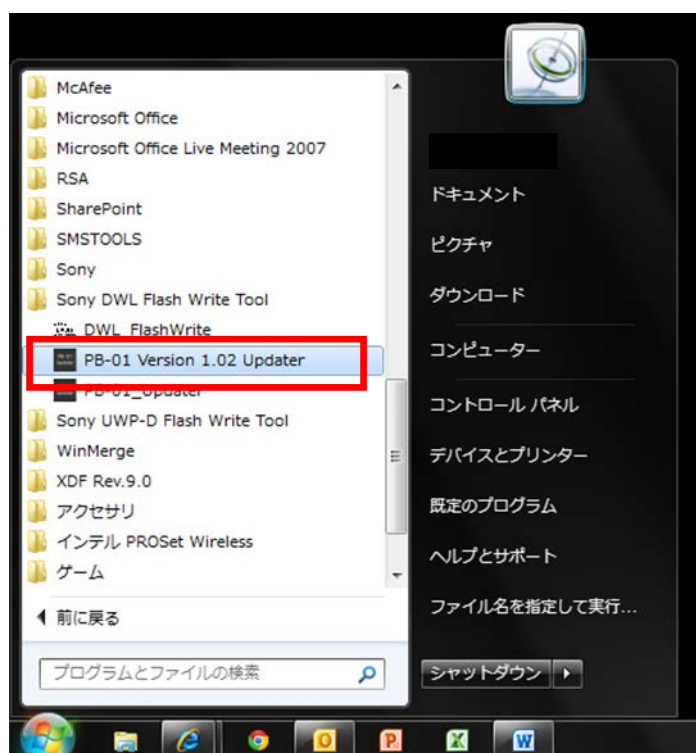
McAfee
Microsoft Office
Microsoft Office Live Meeting 2007
RSA
SharePoint
SMSTOOLS
Sony
Sony DWL Flash Write Tool
DWL_FlashWrite
PB-01 Version 1.02 Updater
PB-01_Updater
Sony UWP-D Flash Write Tool
WinMerge
XDF Rev.9.0
アクセサリ
インテル PROSet Wireless
ゲーム
前に戻る
プログラムとファイルの検索

ドキュメント
ピクチャ
ダウンロード
コンピューター
コントロール パネル
デバイスとプリンター
既定のプログラム
ヘルプとサポート
ファイル名を指定して実行...
シャットダウン